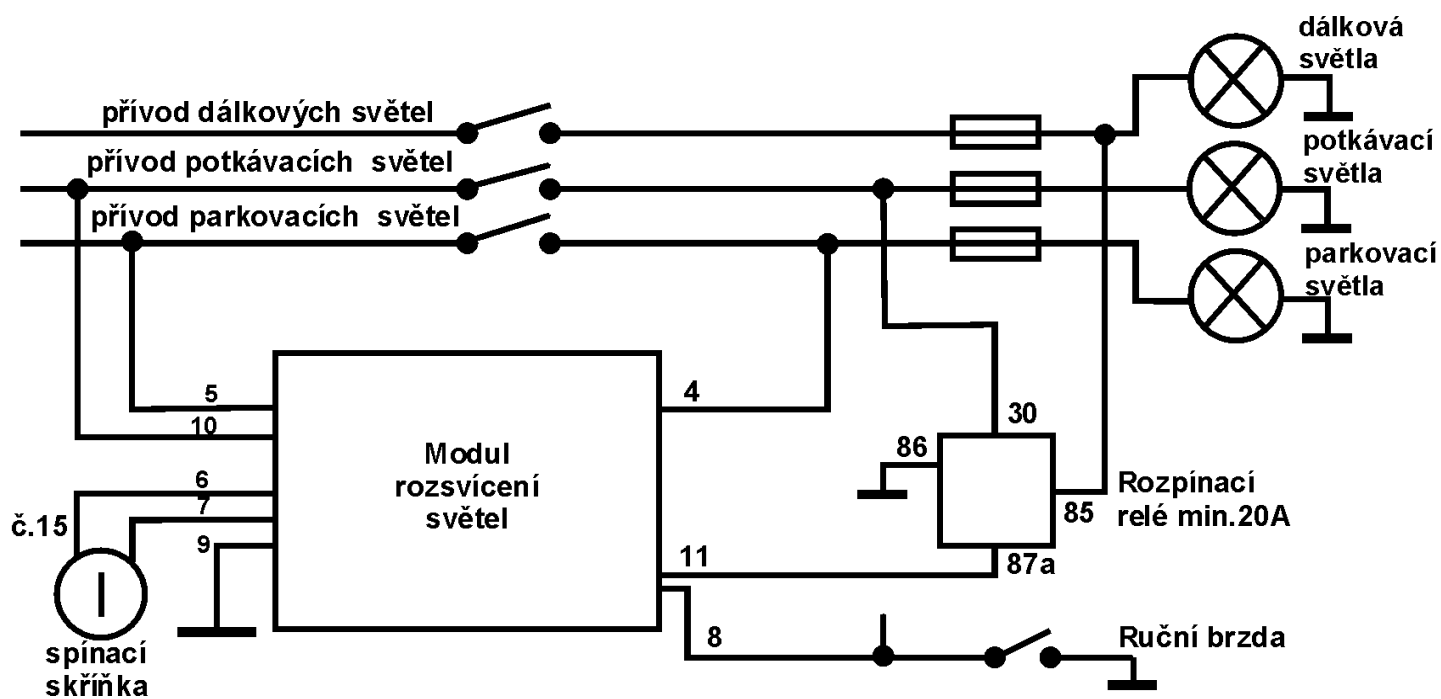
přívod dálkových světel
přívod potkávacích světel
přívod parkovacích světel
dálková světla
potkávací světla
parkovací světla
5
10
6
7
9
č.15
spínací skříňka
Modul rozsvícení světel
4
11
8
30
86
85
87a
Rozpínací relé min.20A
Ruční brzda